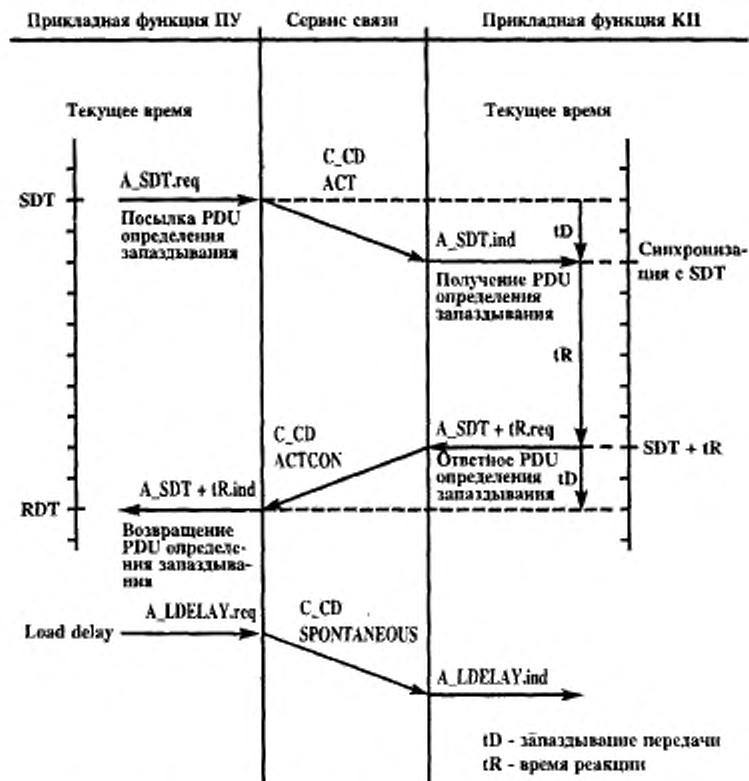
Прикладная функция ПУ

Сервис связи

Прикладная функция КП

Текущее время

Текущее время

SDT

A_SDT.req

C_CD ACT

Посылка PDU определения запаздывания

A_SDT.ind

tD

Синхронизация с SDT

Получение PDU определения запаздывания

tR

C_CD ACTCON

A_SDT + tR.req

SDT + tR

Ответное PDU определения запаздывания

tD

RDT

A_SDT + tR.ind

Возвращение PDU определения запаздывания

Load delay

A_LDELAY.req

C_CD SPONTANEOUS

A_LDELAY.ind

tD - запаздывание передачи
tR - время реакции